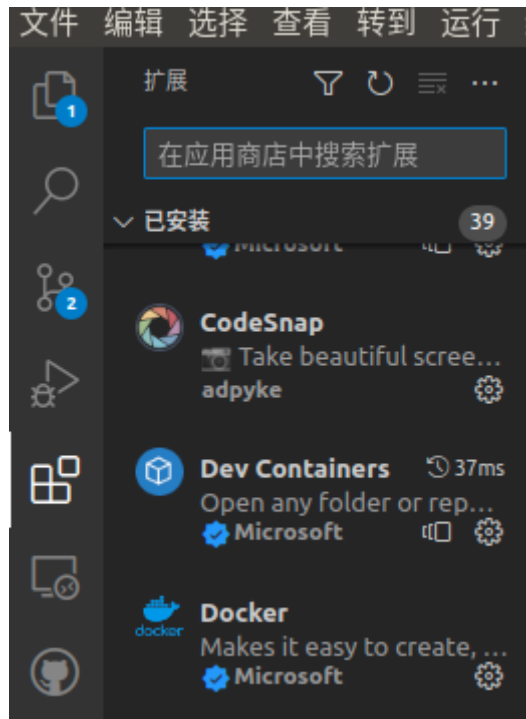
文件 编辑 选择 查看 转到 运行

1

2

扩展

在应用商店中搜索扩展

已安装 39

Microsoft

CodeSnap
📷 Take beautiful scree...
adpyke

Dev Containers 37ms
Open any folder or rep...
Microsoft

docker
Docker
Makes it easy to create, ...
Microsoft